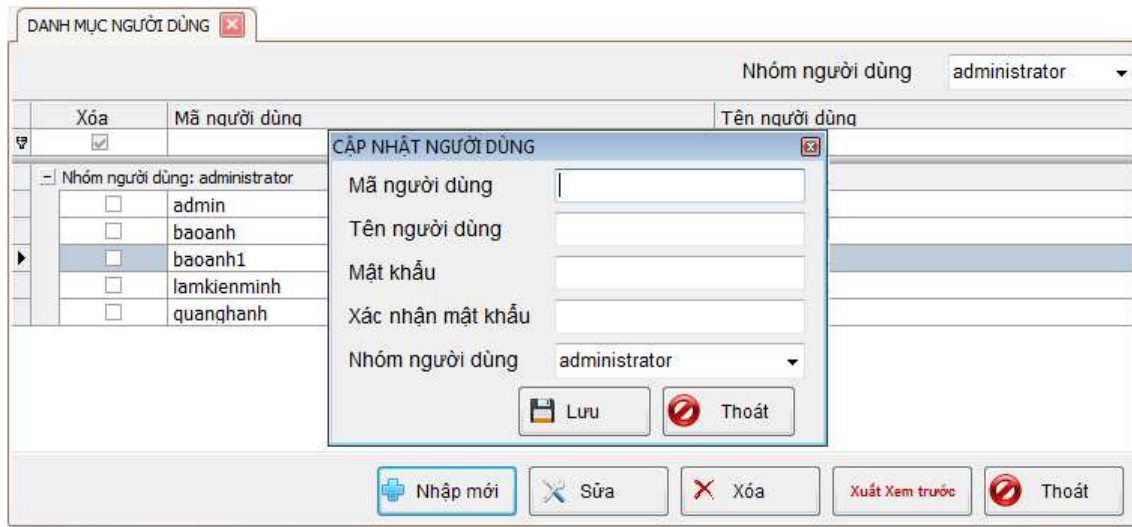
DANH MỤC NGƯỜI DÙNG

Nhóm người dùng administrator

| Xóa | Mã người dùng | Tên người dùng |
|---|---|---|
| | | |
| Nhóm người dùng: administrator | | |
| | admin | |
| | baoanh | |
| | baoanh1 | |
| | lamkienminh | |
| | quanghanh | |

CẬP NHẬT NGƯỜI DÙNG

Mã người dùng

Tên người dùng

Mật khẩu

Xác nhận mật khẩu

Nhóm người dùng administrator

Lưu Thoát

Nhập mới Sửa Xóa Xuất Xem trước Thoát